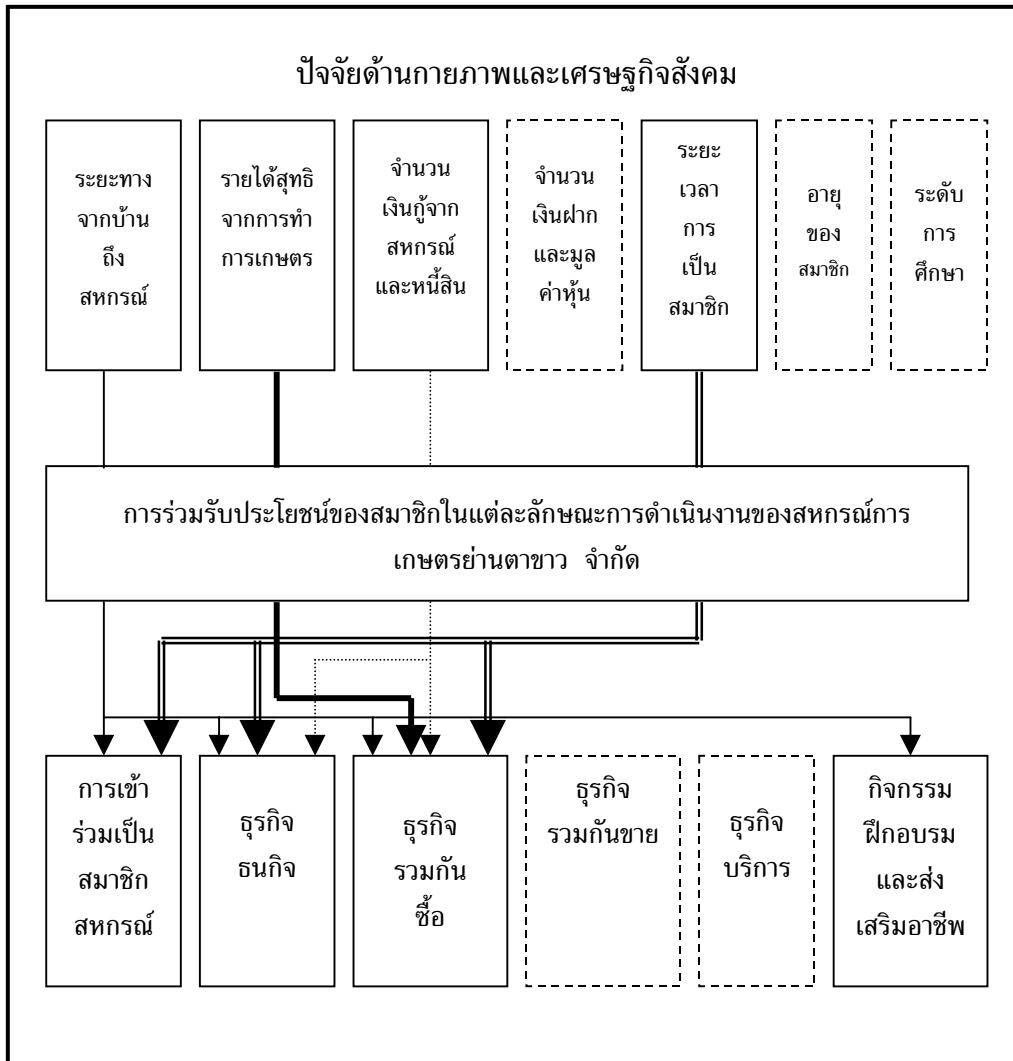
ปัจจัยด้านกายภาพและเศรษฐกิจสังคม

ระยะทางจากบ้านถึงสหกรณ์

รายได้สุทธิจากการทำการเกษตร

จำนวนเงินกู้จากสหกรณ์และหนี้สิน

จำนวนเงินฝากและมูลค่าหุ้น

ระยะเวลาการเป็นสมาชิก

อายุของสมาชิก

ระดับการศึกษา

การร่วมรับประโยชน์ของสมาชิกในแต่ละลักษณะการดำเนินงานของสหกรณ์การเกษตรย่านตาขาว จำกัด

การเข้าร่วมเป็นสมาชิกสหกรณ์

ธุรกิจธนกิจ

ธุรกิจรวมกันซื้อ

ธุรกิจรวมกันขาย

ธุรกิจบริการ

กิจกรรมฝึกอบรมและส่งเสริมอาชีพ